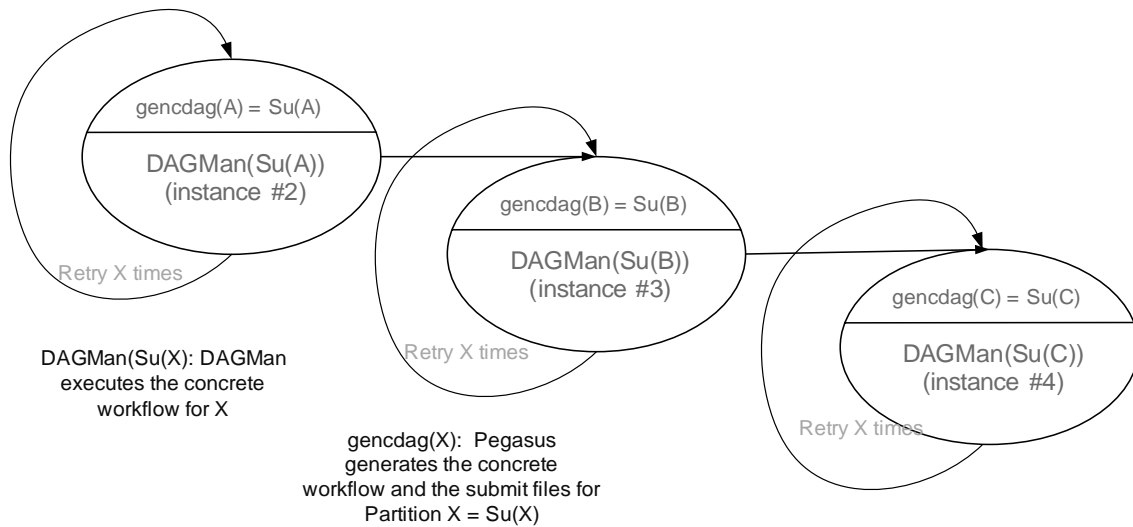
gencdag(A) = Su(A)

DAGMan(Su(A))
(instance #2)

Retry X times

gencdag(B) = Su(B)

DAGMan(Su(B))
(instance #3)

Retry X times

gencdag(C) = Su(C)

DAGMan(Su(C))
(instance #4)

Retry X times

DAGMan(Su(X): DAGMan executes the concrete workflow for X

gencdag(X): Pegasus generates the concrete workflow and the submit files for Partition X = Su(X)